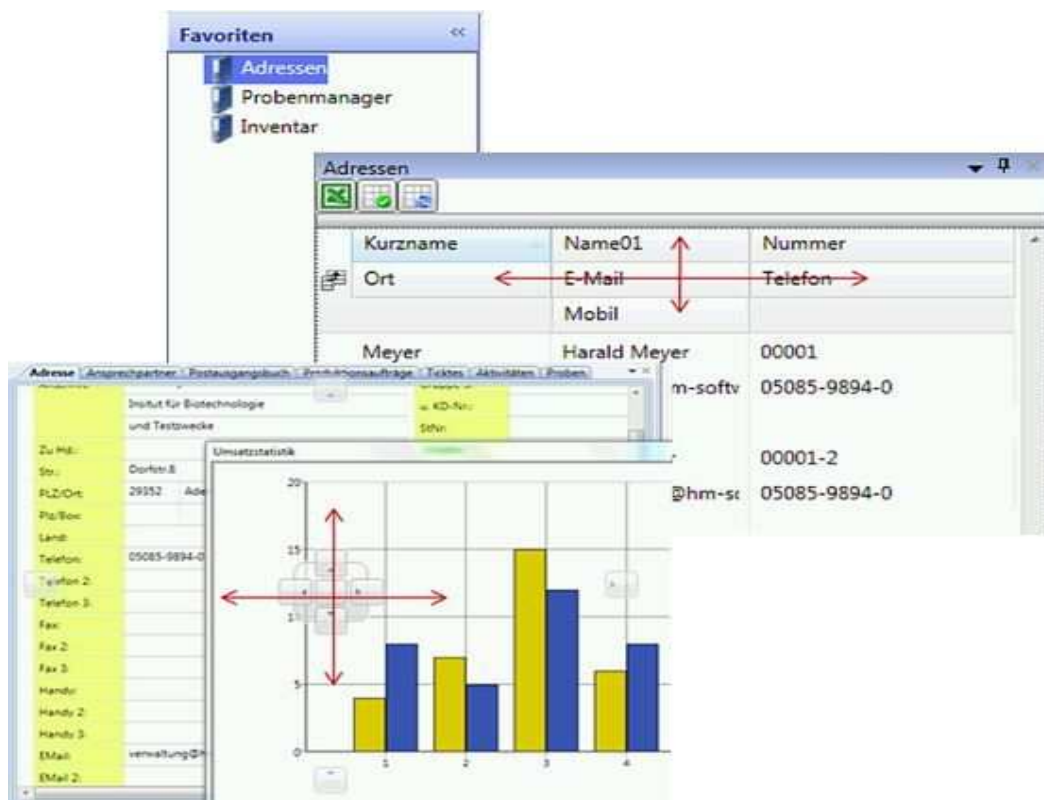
Favoriten
Adressen
Probenmanager
Inventar

Adressen

| Kurzname | Name01 | Nummer |
|---|---|---|
| Ort | E-Mail | Telefon |
| | Mobil | |
| Meyer | Harald Meyer | 00001 |
| | m-softv | 05085-9894-0 |
| | | 00001-2 |
| | @hm-sc | 05085-9894-0 |

Adresse | Ansprechpartner | Postausgangsbuch | Pro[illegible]nsaufträge | Tickets | Aktivitäten | Proben

Institut für Biotechnologie
und Testzwecke
Gruppe
KD-Nr.:
StNr.
Zu Hd.:
Str.: Dorfstr.8
PLZ/Ort: 29352 Ade
Pfa/Box:
Land:
Telefon: 05085-9894-0
Telefon 2:
Telefon 3:
Fax:
Fax 2:
Fax 3:
Handy:
Handy 2:
Handy 3:
EMail: verwaltung@h
EMail 2:

Umsatzstatistik
20
15
10
5
0
1
2
3
4